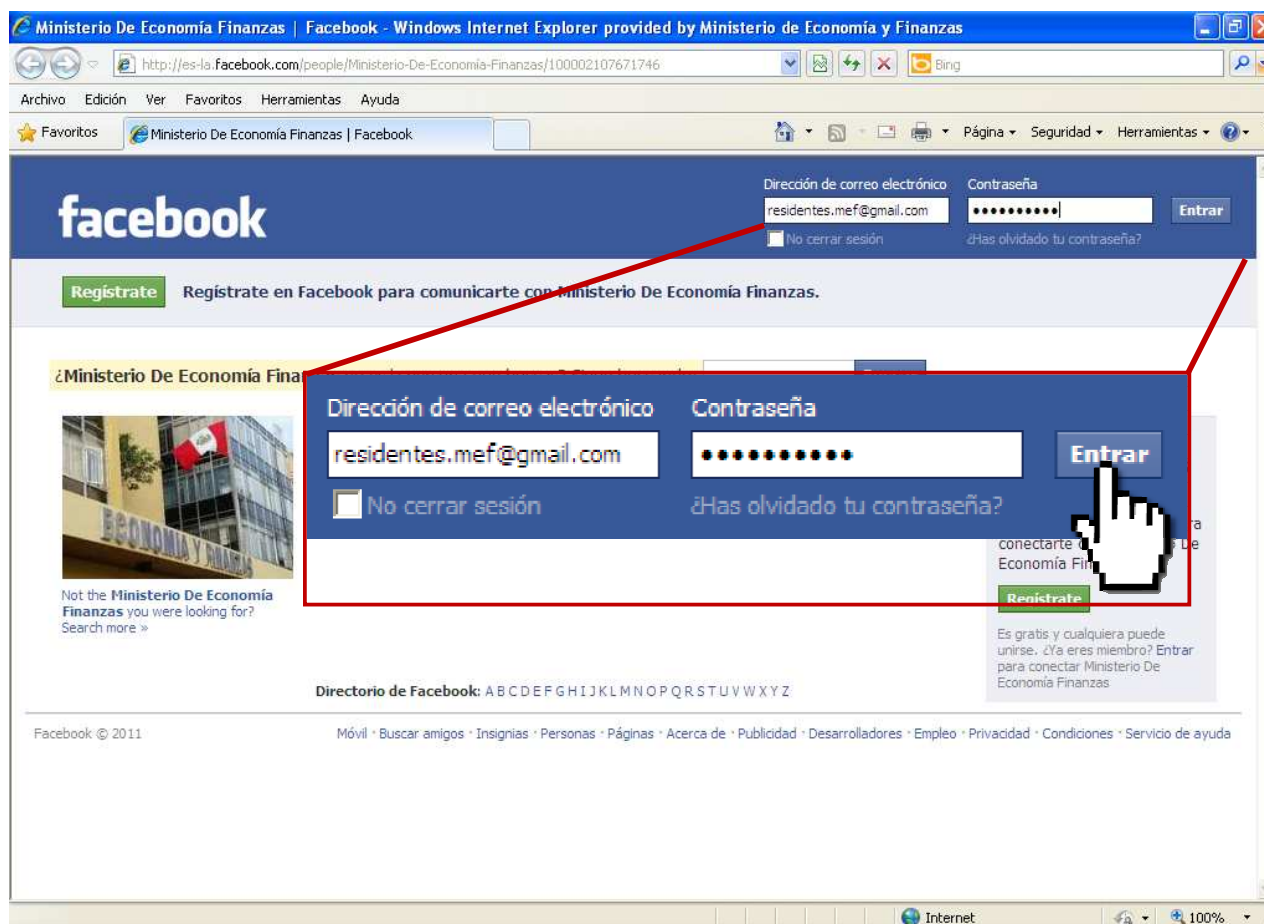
Ministerio De Economía Finanzas | Facebook - Windows Internet Explorer provided by Ministerio de Economía y Finanzas

http://es-la.facebook.com/people/Ministerio-De-Economia-Finanzas/100002107671746

Bing

Archivo Edición Ver Favoritos Herramientas Ayuda

Favoritos Ministerio De Economía Finanzas | Facebook

Página Seguridad Herramientas

facebook

Dirección de correo electrónico
residentes.mef@gmail.com
No cerrar sesión

Contraseña
••••••••••
¿Has olvidado tu contraseña?

Entrar

Regístrate Regístrate en Facebook para comunicarte con Ministerio De Economía Finanzas.

¿Ministerio De Economía Finan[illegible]

Dirección de correo electrónico
residentes.mef@gmail.com
No cerrar sesión

Contraseña
••••••••••
¿Has olvidado tu contraseña?

Entrar

ECONOMIA Y FINANZAS

Not the Ministerio De Economía Finanzas you were looking for?
Search more »

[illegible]ra conectarte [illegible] De Economía Fin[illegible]

Regístrate

Es gratis y cualquiera puede unirse. ¿Ya eres miembro? Entrar para conectar Ministerio De Economía Finanzas

Directorio de Facebook: A B C D E F G H I J K L M N O P Q R S T U V W X Y Z

Facebook © 2011

Móvil · Buscar amigos · Insignias · Personas · Páginas · Acerca de · Publicidad · Desarrolladores · Empleo · Privacidad · Condiciones · Servicio de ayuda

Internet 100%